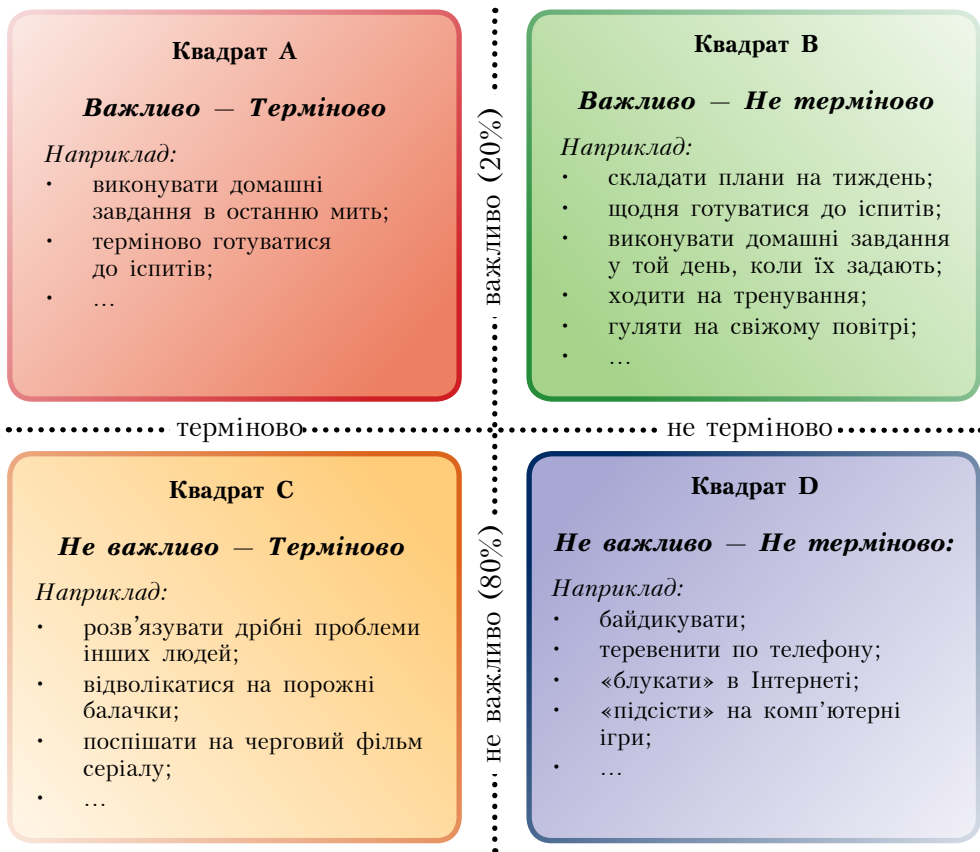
Квадрат A

Важливо — Терміново

Наприклад:
• виконувати домашні завдання в останню мить;
• терміново готуватися до іспитів;
• …

важливо (20%)

Квадрат B

Важливо — Не терміново

Наприклад:
• складати плани на тиждень;
• щодня готуватися до іспитів;
• виконувати домашні завдання у той день, коли їх задають;
• ходити на тренування;
• гуляти на свіжому повітрі;
• …

терміново

не терміново

Квадрат C

Не важливо — Терміново

Наприклад:
• розв'язувати дрібні проблеми інших людей;
• відволікатися на порожні балачки;
• поспішати на черговий фільм серіалу;
• …

не важливо (80%)

Квадрат D

Не важливо — Не терміново:

Наприклад:
• байдикувати;
• теревенити по телефону;
• «блукати» в Інтернеті;
• «підсісти» на комп'ютерні ігри;
• …